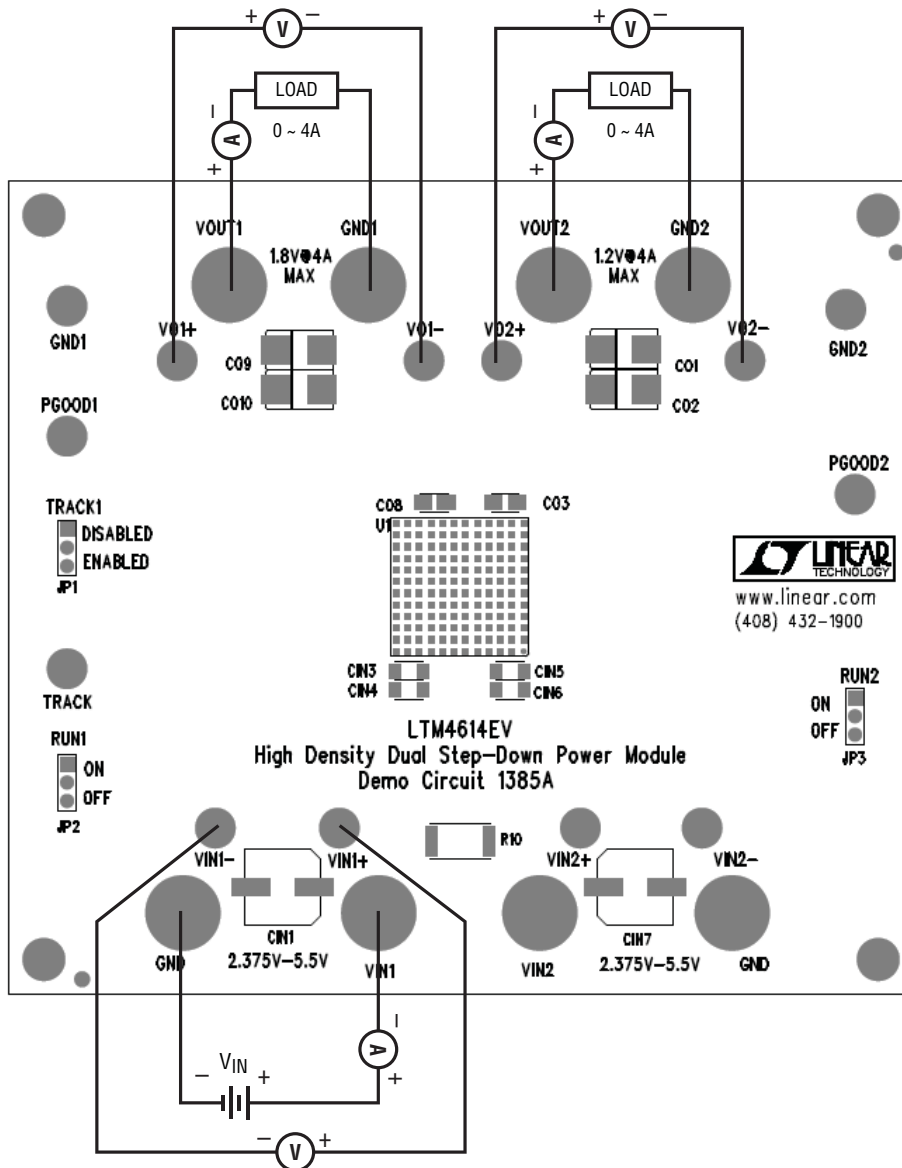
+ V –

LOAD

I

A

0 ~ 4A

+

+ V –

LOAD

I

A

0 ~ 4A

+

VOUT1

1.8V@4A MAX

GND1

VOUT2

1.2V@4A MAX

GND2

GND1

VO1+

VO1–

VO2+

VO2–

GND2

CO9

CO10

CO1

CO2

PGOOD1

PGOOD2

TRACK1

DISABLED

ENABLED

JP1

CO8

U1

CO3

LINEAR TECHNOLOGY

www.linear.com
(408) 432–1900

TRACK

CIN3
CIN4

CIN5
CIN6

RUN2

ON

OFF

JP3

RUN1

ON

OFF

JP2

LTM4614EV
High Density Dual Step–Down Power Module
Demo Circuit 1385A

R10

VIN1–

VIN1+

VIN2+

VIN2–

GND

CIN1
2.375V–5.5V

VIN1

VIN2

CIN7
2.375V–5.5V

GND

I

A

– $V_{IN}$ +

+

– V +